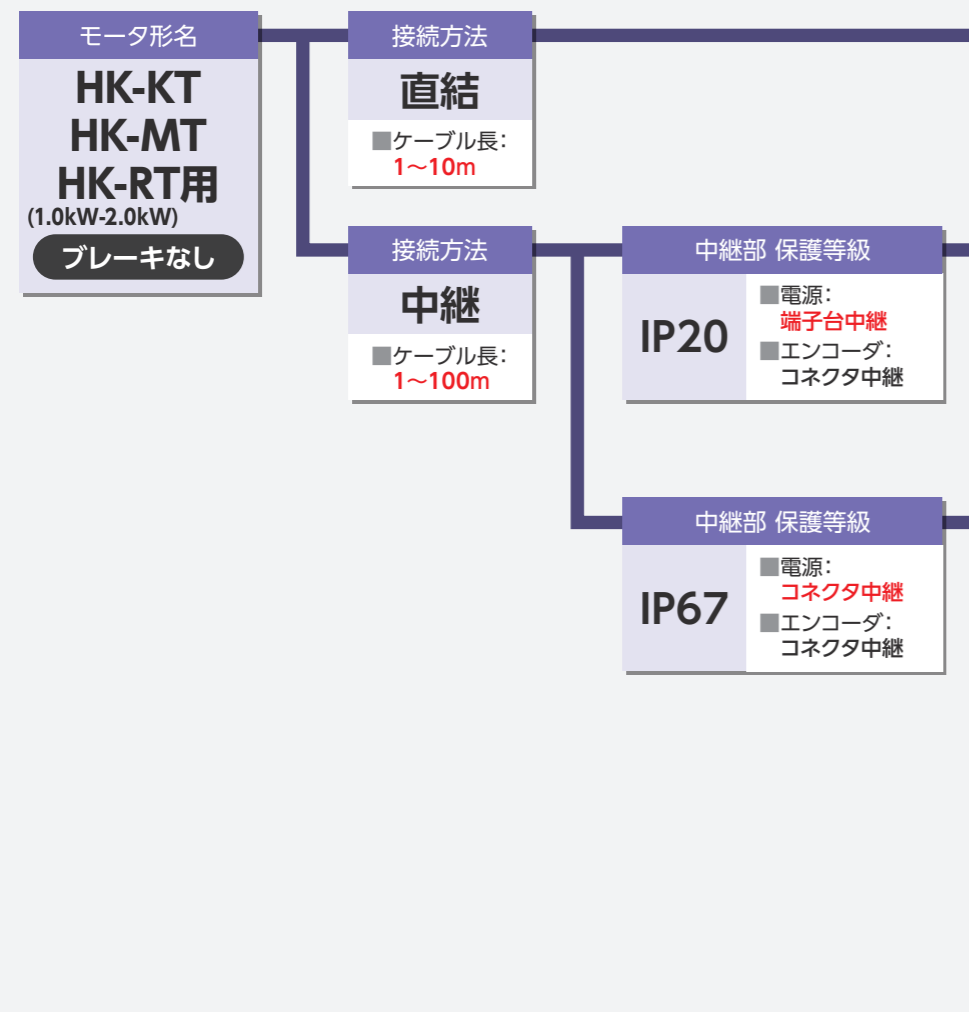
モータ形名
HK-KT
HK-MT
HK-RT用
(1.0kW-2.0kW)
ブレーキなし

接続方法
直結
■ケーブル長:
1～10m

接続方法
中継
■ケーブル長:
1～100m

中継部 保護等級
IP20
■電源:
端子台中継
■エンコーダ:
コネクタ中継

中継部 保護等級
IP67
■電源:
コネクタ中継
■エンコーダ:
コネクタ中継